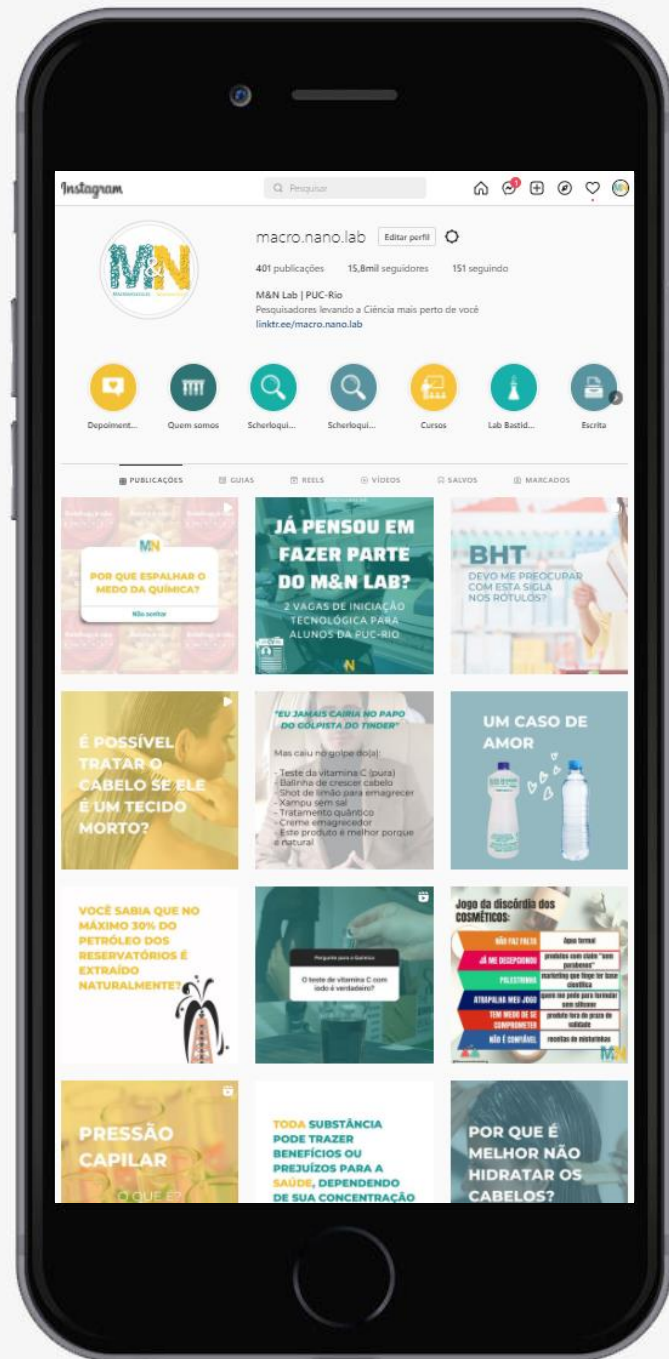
Instagram

Pesquisar

macro.nano.lab Editar perfil

401 publicações 15,8mil seguidores 151 seguindo

M&N Lab | PUC-Rio
Pesquisadores levando a Ciência mais perto de você
linktr.ee/macro.nano.lab

M&N

Depoiment... Quem somos Scherloqui... Scherloqui... Cursos Lab Bastid... Escrita

PUBLICAÇÕES GUIAS REELS VÍDEOS SALVOS MARCADOS

M&N
POR QUE ESPALHAR O MEDO DA QUÍMICA?
Não seríamos

JÁ PENSOU EM FAZER PARTE DO M&N LAB?
2 VAGAS DE INICIAÇÃO TECNOLÓGICA PARA ALUNOS DA PUC-RIO

BHT
DEVO ME PREOCUPAR COM ESTA SIGLA NOS RÓTULOS?

É POSSÍVEL TRATAR O CABELO SE ELE É UM TECIDO MORTO?

"EU JAMAIS CAIRIA NO PAPO DO GOLPISTA DO TINDER"
Mas caiu no golpe do(a):
- Teste da vitamina C (pura)
- Balinha de crescer cabelo
- Shot de limão para emagrecer
- Xampu sem sal
- Tratamento quântico
- Creme emagrecedor
- Este produto é melhor porque é natural

UM CASO DE AMOR

VOCÊ SABIA QUE NO MÁXIMO 30% DO PETRÓLEO DOS RESERVATÓRIOS É EXTRAÍDO NATURALMENTE?

Pergunte para a Química
O teste de vitamina C com iodo é verdadeiro?

Jogo da discórdia dos COSMÉTICOS:
NÃO FAZ FALTA | Água termal
JÁ ME DECEPCIONOU | produtos com claim "sem parabenos"
PALESTRINHA | marketing que finge ter base científica
ATRAPALHA MEU JOGO | quem me pede para formular sem silicone
TEM MEDO DE SE COMPROMETER | produto fora do prazo de validade
NÃO É CONFIÁVEL | receitas de misturinhas

PRESSÃO CAPILAR
O QUE É?

TODA SUBSTÂNCIA PODE TRAZER BENEFÍCIOS OU PREJUÍZOS PARA A SAÚDE, DEPENDENDO DE SUA CONCENTRAÇÃO

POR QUE É MELHOR NÃO HIDRATAR OS CABELOS?